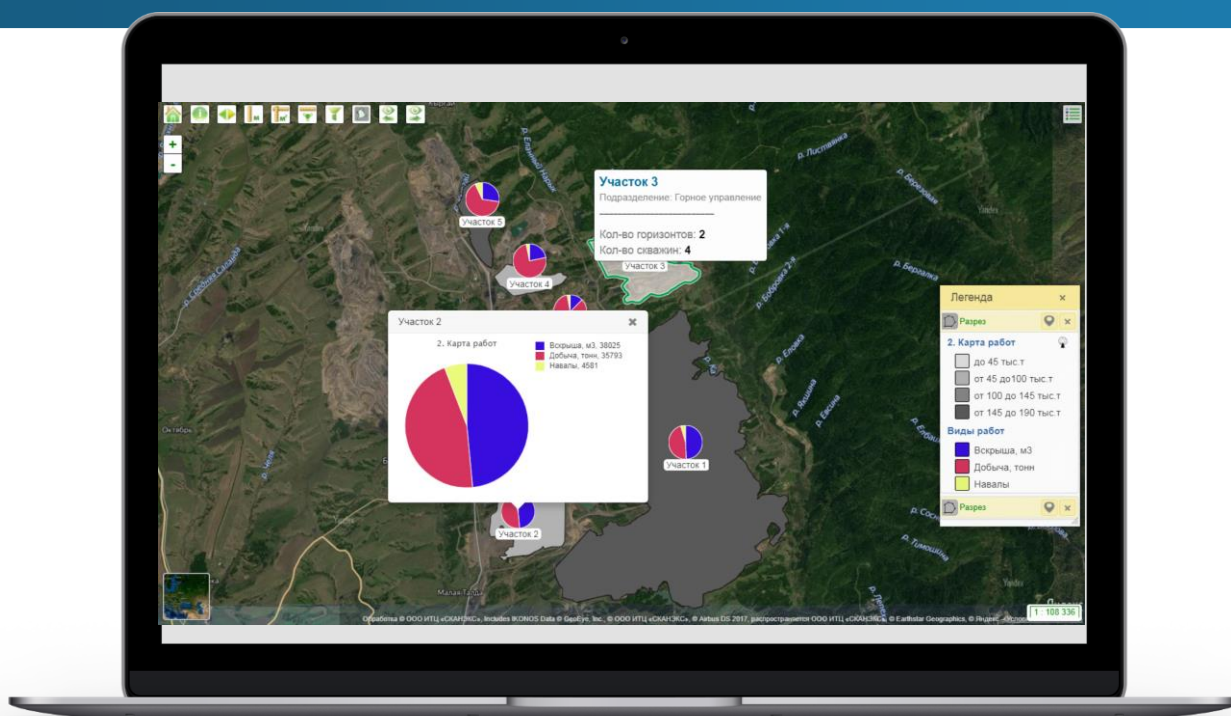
+
-

Участок 3
Подразделение: Горное управление
------------------------------
Кол-во горизонтов: 2
Кол-во скважин: 4

Участок 5
Участок 4
Участок 3

Участок 2
2. Карта работ
Вскрыша, м3, 38025
Добыча, тонн, 35793
Навалы, 4581

Участок 1
Участок 2

р. Листвянка
р. Березовка
р. Березка
р. Елчиха
р. Якушиха
р. Евсина
р. Чаеа
Октябрь
Малая Тайга
р. Сосн
р. Тимошиха

Легенда ×
Разрез ×
2. Карта работ
до 45 тыс.т
от 45 до100 тыс.т
от 100 до 145 тыс.т
от 145 до 190 тыс.т
Виды работ
Вскрыша, м3
Добыча, тонн
Навалы
Разрез ×

Обработка © ООО ИТЦ «СКАНЭКС», Includes IKONOS Data © GeoEye, Inc., © ООО ИТЦ «СКАНЭКС», © Airbus DS 2017, распространяется ООО ИТЦ «СКАНЭКС», © Earthstar Geographics, © Яндекс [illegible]
1 : 108 336